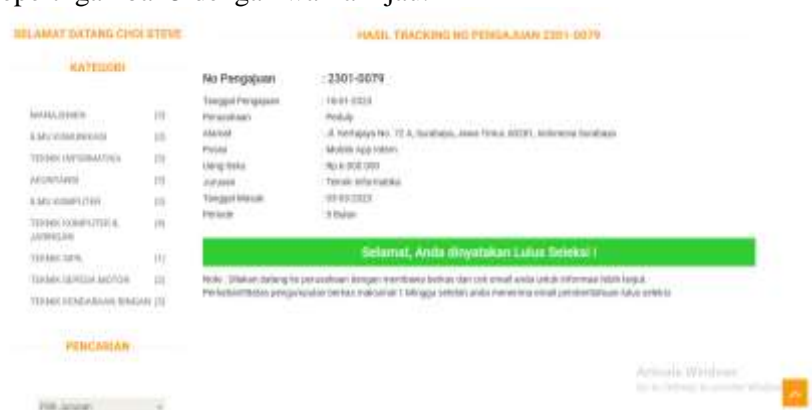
SELAMAT DATANG CHOI STEVE

KATEGORI

MANAJEMEN (1)
ILMU KOMUNIKASI (2)
TEKNIK INFORMATIKA (3)
AKUNTANSI (1)
ILMU KOMPUTER (2)
TEKNIK KOMPUTER & JARINGAN (4)
TEKNIK SIPIL (1)
TEKNIK SEPEDA MOTOR (2)
TEKNIK KENDARAAN RINGAN (3)

PENCARIAN

Pilih Jurusan

HASIL TRACKING NO PENGAJUAN 2301-0079

| No Pengajuan | : 2301-0079 |
|---|---|
| Tanggal Pengajuan | : 16-01-2023 |
| Perusahaan | : Prokulp |
| Alamat | : Jl. Kertajaya No. 72 A, Surabaya, Jawa Timur, 60281, Indonesia Surabaya |
| Posisi | : Mobile App Intern |
| Uang Saku | : Rp 6.000.000 |
| Jurusan | : Teknik Informatika |
| Tanggal Masuk | : 01-03-2023 |
| Periode | : 3 Bulan |

Selamat, Anda dinyatakan Lulus Seleksi !

Note : Silakan datang ke perusahaan dengan membawa berkas dan cek email anda untuk informasi lebih lanjut.
Perkebelifibitas pengumpulan berkas maksimal 1 Minggu setelah anda menerima email pemberitahuan lulus seleksi

Activate Windows
Go to Settings to activate Windows.